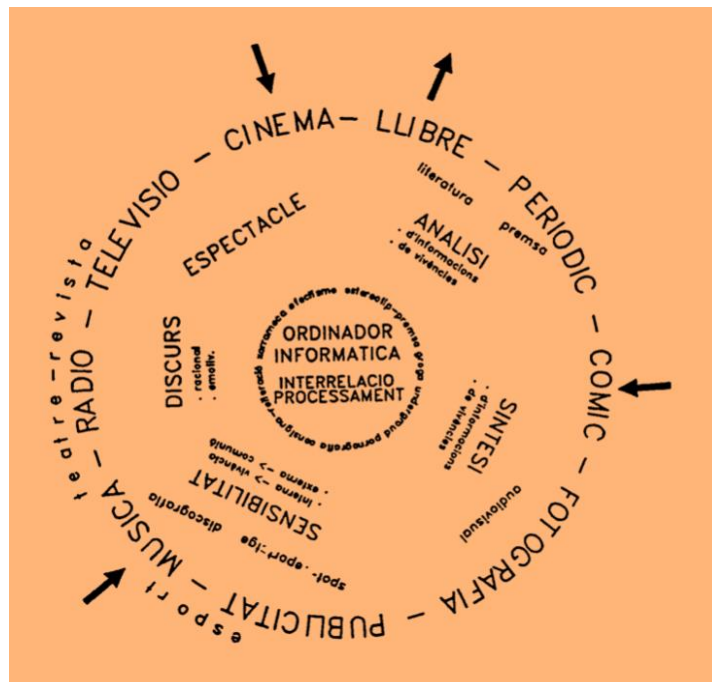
CINEMA – LLIBRE – PERIODIC – COMIC – FOTOGRAFIA – PUBLICITAT – MUSICA – RADIO – TELEVISIO –

teatre – revista

literatura

premsa

ESPECTACLE

ANALISI
· d'informacions
· de vivències

DISCURS
· racional
· emotiv.

ORDINADOR
INFORMATICA
INTERRELACIO
PROCESSAMENT

estereotip – premsa groga underground pornografia censura – alienació sarcasme efectisme

SINTESI
· d'informacions
· de vivències

SENSIBILITAT
· interna –> vivència
· externa –> comunió

audiovisual

discografia

spot · spot · jgle

esport